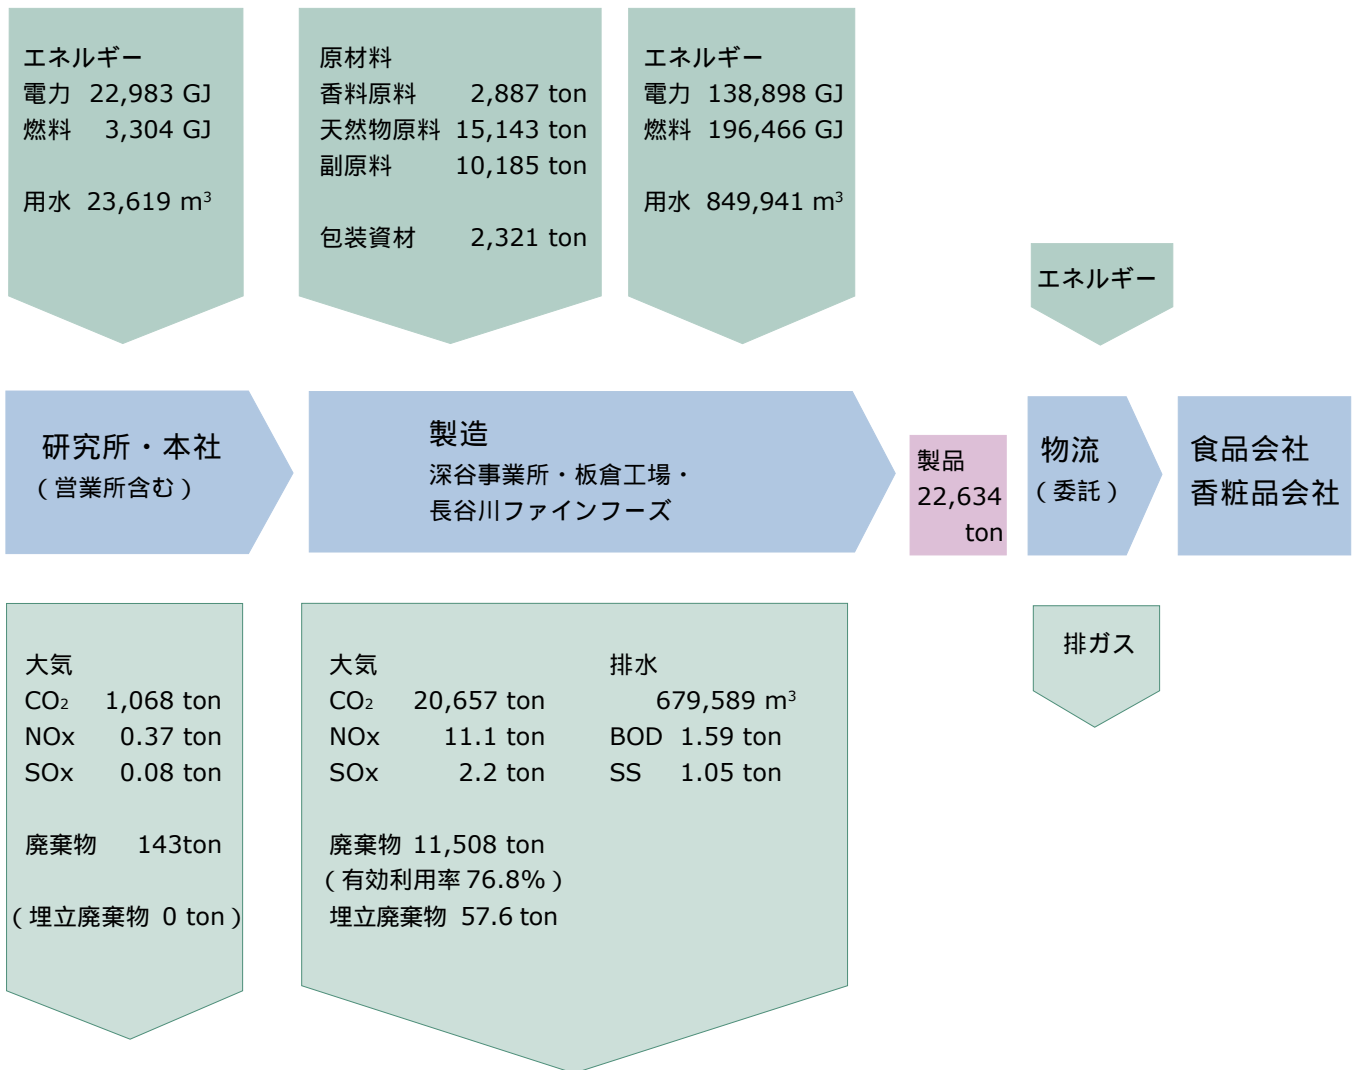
エネルギー
電力 22,983 GJ
燃料 3,304 GJ

用水 23,619 m$^3$

原材料
香料原料 2,887 ton
天然物原料 15,143 ton
副原料 10,185 ton

包装資材 2,321 ton

エネルギー
電力 138,898 GJ
燃料 196,466 GJ

用水 849,941 m$^3$

エネルギー

研究所・本社
（営業所含む）

製造
深谷事業所・板倉工場・
長谷川ファインフーズ

製品
22,634
ton

物流
（委託）

食品会社
香粧品会社

大気
$CO_2$ 1,068 ton
NOx 0.37 ton
SOx 0.08 ton

廃棄物 143ton

（埋立廃棄物 0 ton）

大気
$CO_2$ 20,657 ton
NOx 11.1 ton
SOx 2.2 ton

廃棄物 11,508 ton
（有効利用率 76.8%）
埋立廃棄物 57.6 ton

排水
679,589 m$^3$
BOD 1.59 ton
SS 1.05 ton

排ガス